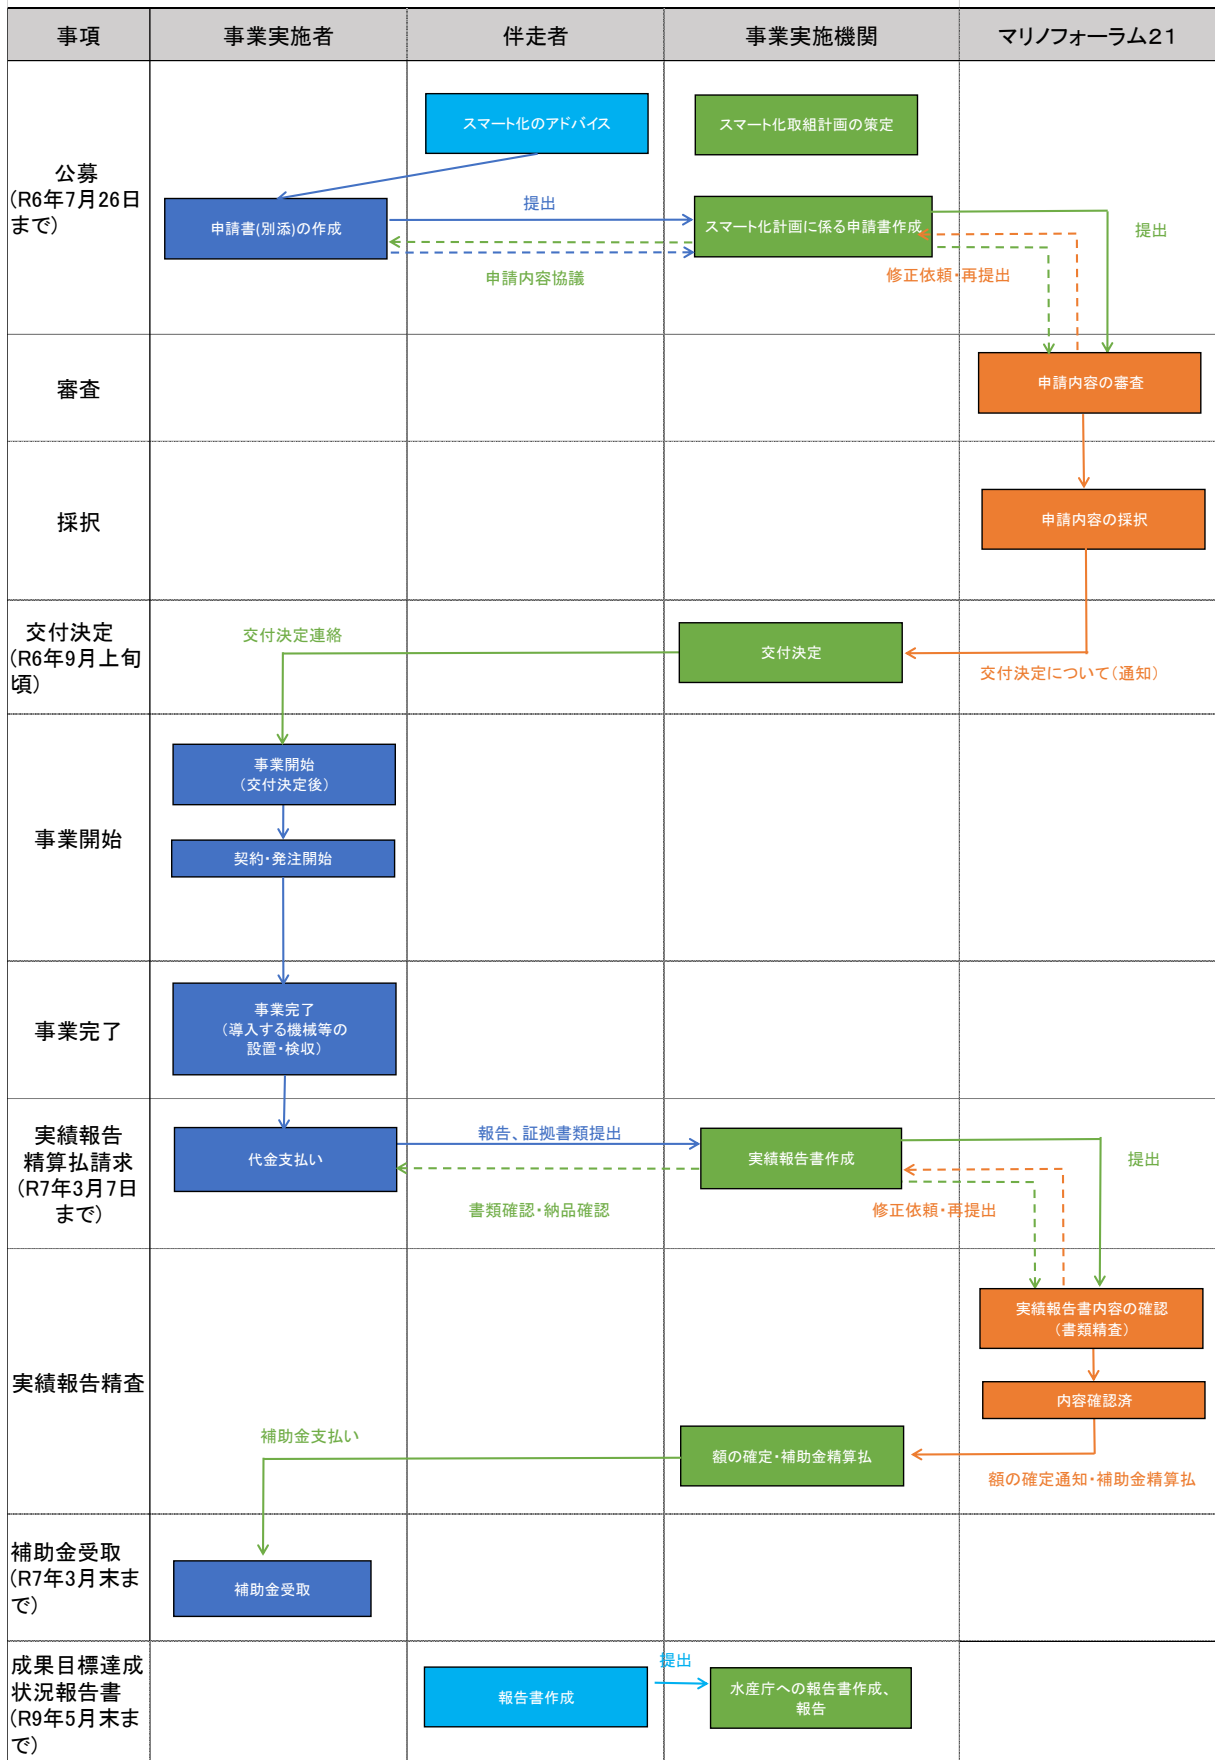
| 事項 | 事業実施者 | 伴走者 | 事業実施機関 | マリノフォーラム21 |
|---|---|---|---|---|
| 公募（R6年7月26日まで） | 申請書(別添)の作成 | スマート化のアドバイス | スマート化取組計画の策定 スマート化計画に係る申請書作成 | |
| 審査 | | | | 申請内容の審査 |
| 採択 | | | | 申請内容の採択 |
| 交付決定（R6年9月上旬頃） | | | 交付決定 | |
| 事業開始 | 事業開始（交付決定後） 契約・発注開始 | | | |
| 事業完了 | 事業完了（導入する機械等の設置・検収） | | | |
| 実績報告 精算払請求（R7年3月7日まで） | 代金支払い | | 実績報告書作成 | |
| 実績報告精査 | | | 額の確定・補助金精算払 | 実績報告書内容の確認（書類精査） 内容確認済 |
| 補助金受取（R7年3月末まで） | 補助金受取 | | | |
| 成果目標達成状況報告書（R9年5月末まで） | | 報告書作成 | 水産庁への報告書作成、報告 | |

提出
申請内容協議
提出
修正依頼・再提出
交付決定連絡
交付決定について（通知）
報告、証拠書類提出
書類確認・納品確認
提出
修正依頼・再提出
補助金支払い
額の確定通知・補助金精算払
提出